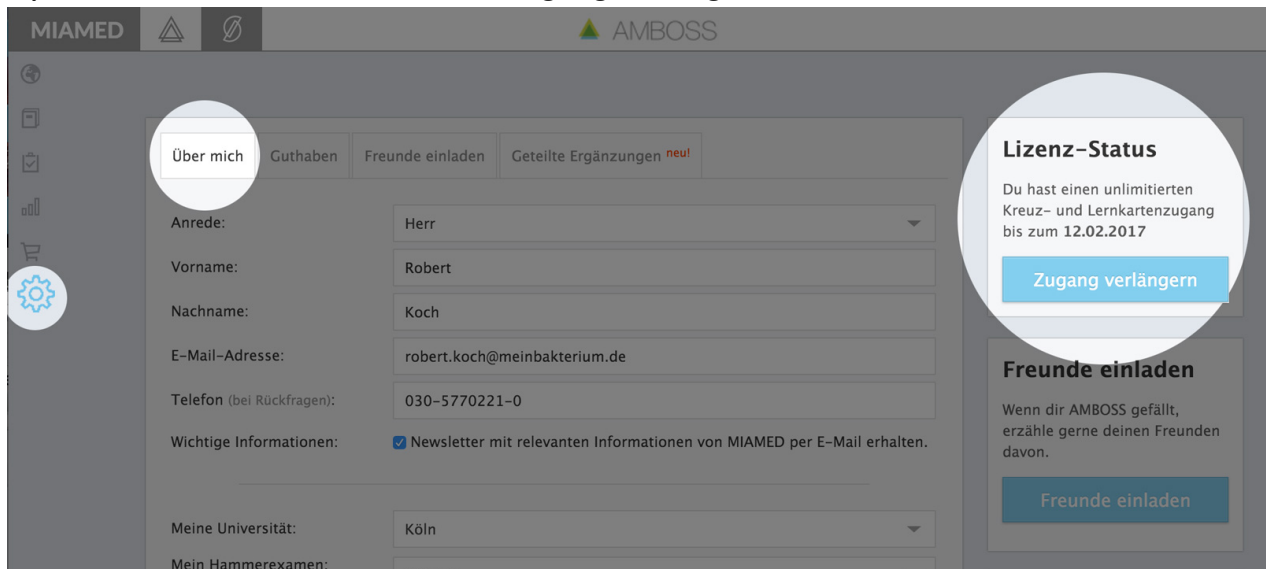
MIAMED

AMBOSS

Über mich | Guthaben | Freunde einladen | Geteilte Ergänzungen neu!

Anrede: Herr

Vorname: Robert

Nachname: Koch

E-Mail-Adresse: robert.koch@meinbakterium.de

Telefon (bei Rückfragen): 030-5770221-0

Wichtige Informationen: Newsletter mit relevanten Informationen von MIAMED per E-Mail erhalten.

Meine Universität: Köln

Mein Hammerexamen:

Lizenz-Status

Du hast einen unlimitierten Kreuz- und Lernkartenzugang bis zum 12.02.2017

Zugang verlängern

Freunde einladen

Wenn dir AMBOSS gefällt, erzähle gerne deinen Freunden davon.

Freunde einladen